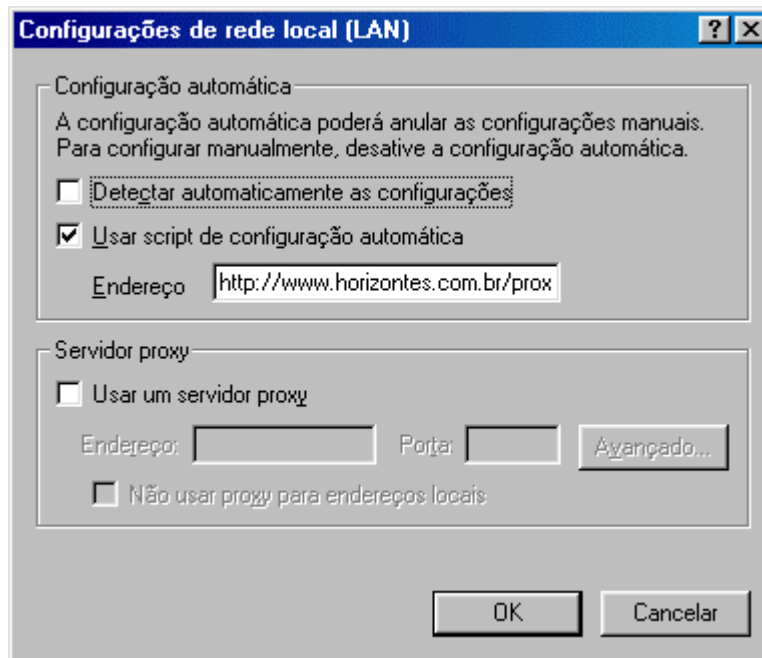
Configurações de rede local (LAN)

?

Configuração automática

A configuração automática poderá anular as configurações manuais. Para configurar manualmente, desative a configuração automática.

Detectar automaticamente as configurações

Usar script de configuração automática

Endereço http://www.horizontes.com.br/prox

Servidor proxy

Usar um servidor proxy

Endereço: Porta: Avançado...

Não usar proxy para endereços locais

OK Cancelar